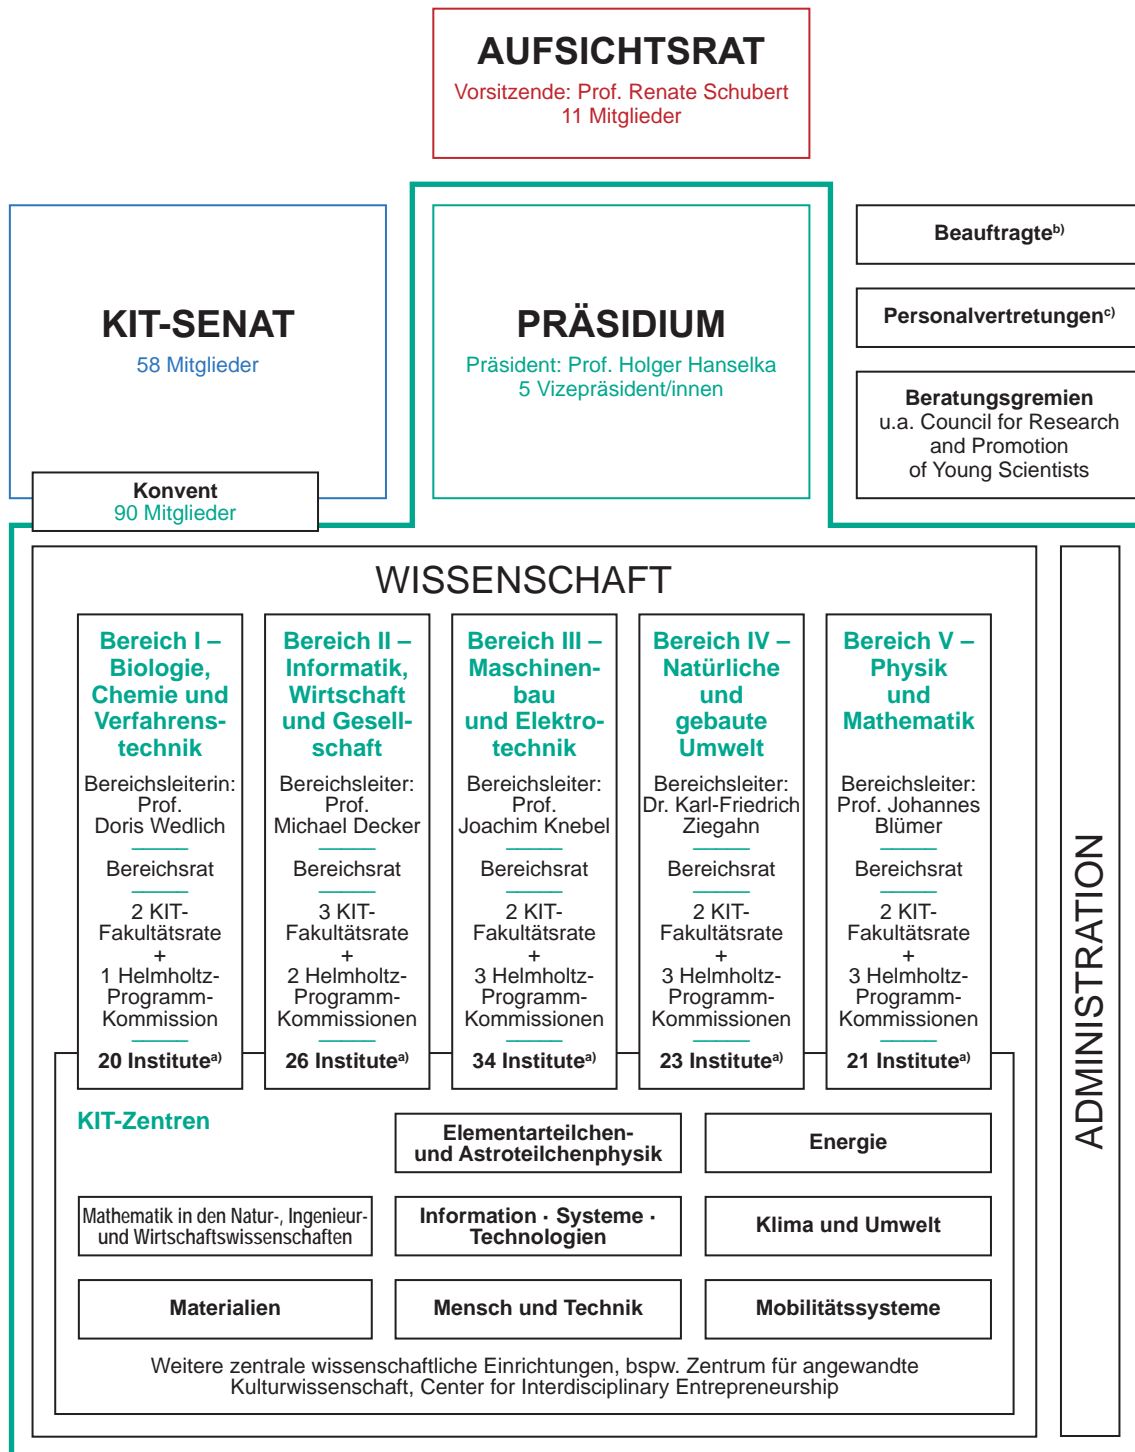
AUFSICHTSRAT
Vorsitzende: Prof. Renate Schubert
11 Mitglieder

KIT-SENAT
58 Mitglieder

Konvent
90 Mitglieder

PRÄSIDIUM
Präsident: Prof. Holger Hanselka
5 Vizepräsident/innen

Beauftragte$^{b)}$

Personalvertretungen$^{c)}$

Beratungsgremien
u.a. Council for Research and Promotion of Young Scientists

WISSENSCHAFT

Bereich I – Biologie, Chemie und Verfahrenstechnik
Bereichsleiterin: Prof. Doris Wedlich
Bereichsrat
2 KIT-Fakultätsrate + 1 Helmholtz-Programm-Kommission
20 Institute$^{a)}$

Bereich II – Informatik, Wirtschaft und Gesellschaft
Bereichsleiter: Prof. Michael Decker
Bereichsrat
3 KIT-Fakultätsrate + 2 Helmholtz-Programm-Kommissionen
26 Institute$^{a)}$

Bereich III – Maschinenbau und Elektrotechnik
Bereichsleiter: Prof. Joachim Knebel
Bereichsrat
2 KIT-Fakultätsrate + 3 Helmholtz-Programm-Kommissionen
34 Institute$^{a)}$

Bereich IV – Natürliche und gebaute Umwelt
Bereichsleiter: Dr. Karl-Friedrich Ziegahn
Bereichsrat
2 KIT-Fakultätsrate + 3 Helmholtz-Programm-Kommissionen
23 Institute$^{a)}$

Bereich V – Physik und Mathematik
Bereichsleiter: Prof. Johannes Blümer
Bereichsrat
2 KIT-Fakultätsrate + 3 Helmholtz-Programm-Kommissionen
21 Institute$^{a)}$

KIT-Zentren

Elementarteilchen- und Astroteilchenphysik

Energie

Mathematik in den Natur-, Ingenieur- und Wirtschaftswissenschaften

Information · Systeme · Technologien

Klima und Umwelt

Materialien

Mensch und Technik

Mobilitätssysteme

Weitere zentrale wissenschaftliche Einrichtungen, bspw. Zentrum für angewandte Kulturwissenschaft, Center for Interdisciplinary Entrepreneurship

ADMINISTRATION